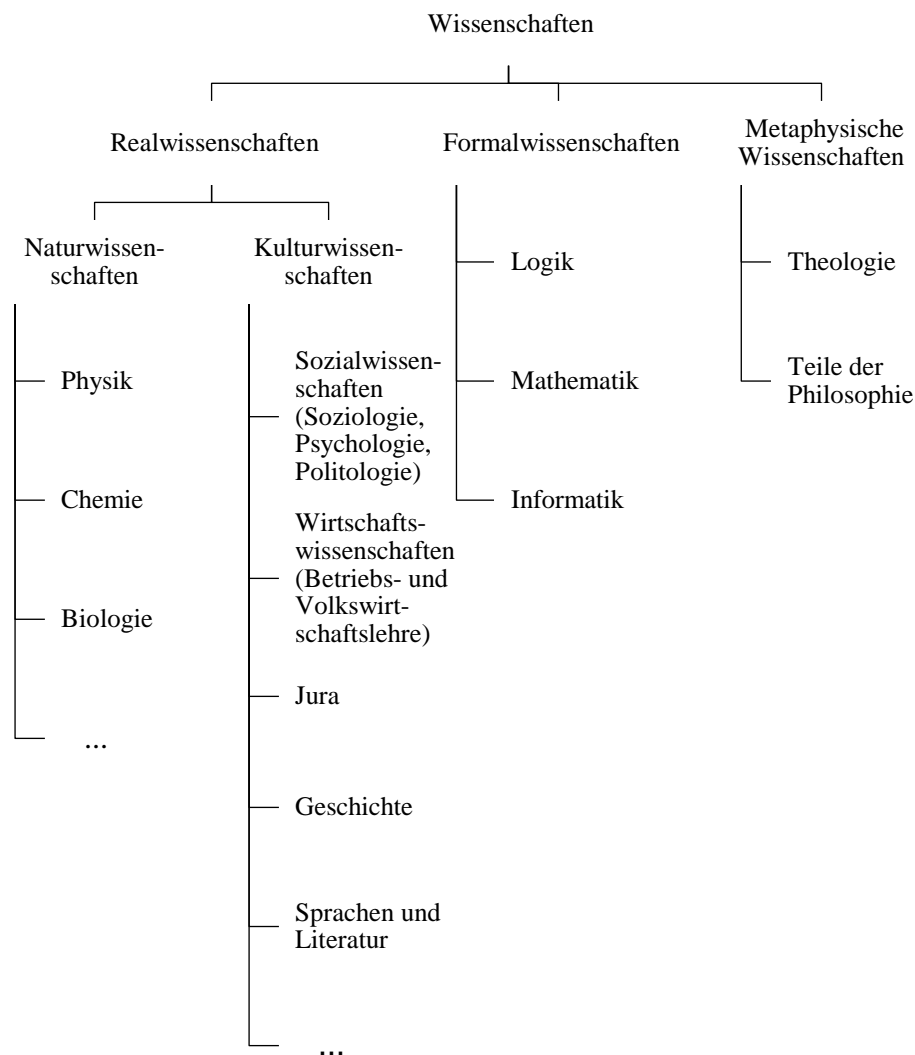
Wissenschaften

Realwissenschaften

Formalwissenschaften

Metaphysische Wissenschaften

Naturwissenschaften

Kulturwissenschaften

Physik

Chemie

Biologie

...

Sozialwissenschaften (Soziologie, Psychologie, Politologie)

Wirtschaftswissenschaften (Betriebs- und Volkswirtschaftslehre)

Jura

Geschichte

Sprachen und Literatur

...

Logik

Mathematik

Informatik

Theologie

Teile der Philosophie